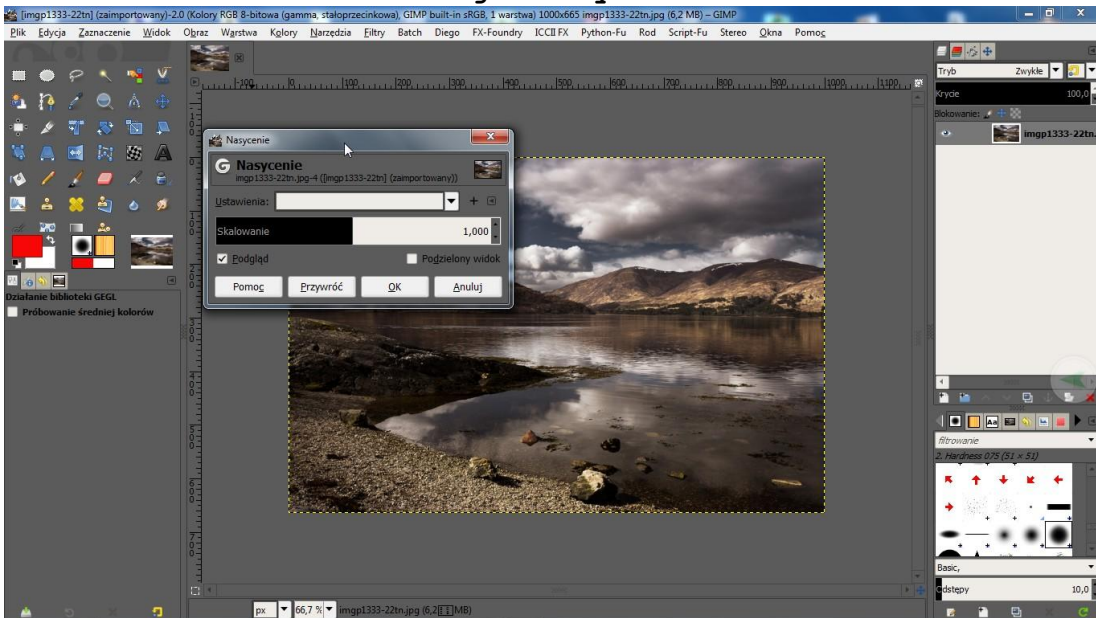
[imgp1333-22tn] (zaimportowany)-2.0 (Kolory RGB 8-bitowa (gamma, stałoprzecinkowa), GIMP built-in sRGB, 1 warstwa) 1000x665 imgp1333-22tn.jpg (6,2 MB) – GIMP

Plik Edycja Zaznaczenie Widok Obraz Warstwa Kolory Narzędzia Filtry Batch Diego FX-Foundry ICCII FX Python-Fu Rod Script-Fu Stereo Okna Pomoc

Działanie biblioteki GEGL
Próbowanie średniej kolorów

Nasycenie
Nasycenie
imgp1333-22tn.jpg-4 ([imgp1333-22tn] (zaimportowany))
Ustawienia:
Skalowanie 1,000
Podgląd
Podzielony widok
Pomoc
Przywróć
OK
Anuluj

Tryb Zwykłe
Krycie 100,0
Blokowanie:
imgp1333-22tn.

filtrowanie
2. Hardness 075 (51 × 51)
Basic,
Odstępy 10,0

px 66,7 % imgp1333-22tn.jpg (6,2 MB)